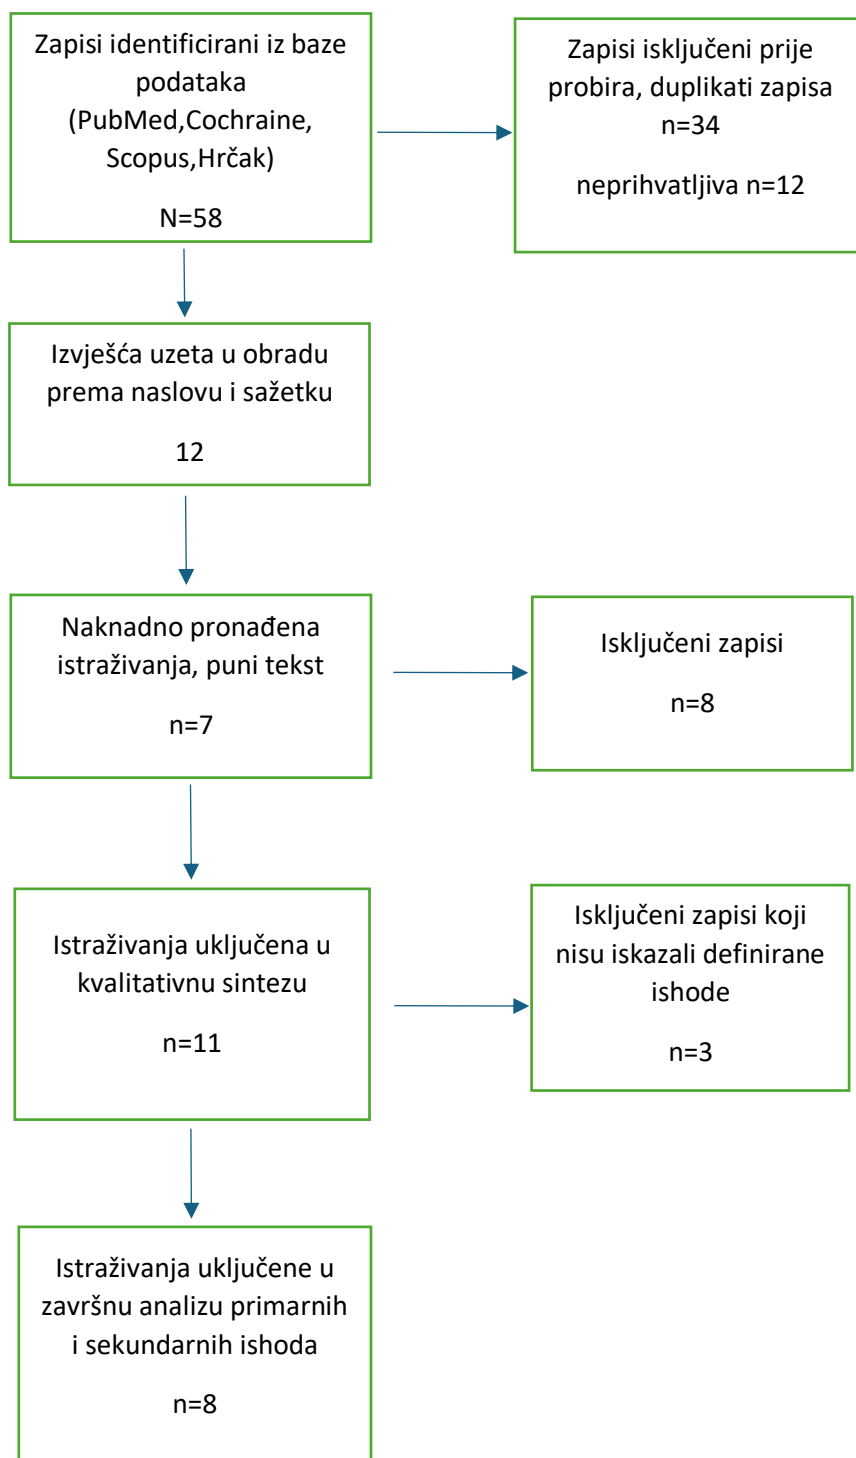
Zapisi identificirani iz baze podataka (PubMed,Cochraine, Scopus,Hrčak)

N=58

Zapisi isključeni prije probira, duplikati zapisa n=34

neprihvatljiva n=12

Izvješća uzeta u obradu prema naslovu i sažetku

12

Naknadno pronađena istraživanja, puni tekst

n=7

Isključeni zapisi

n=8

Istraživanja uključena u kvalitativnu sintezu

n=11

Isključeni zapisi koji nisu iskazali definirane ishode

n=3

Istraživanja uključene u završnu analizu primarnih i sekundarnih ishoda

n=8